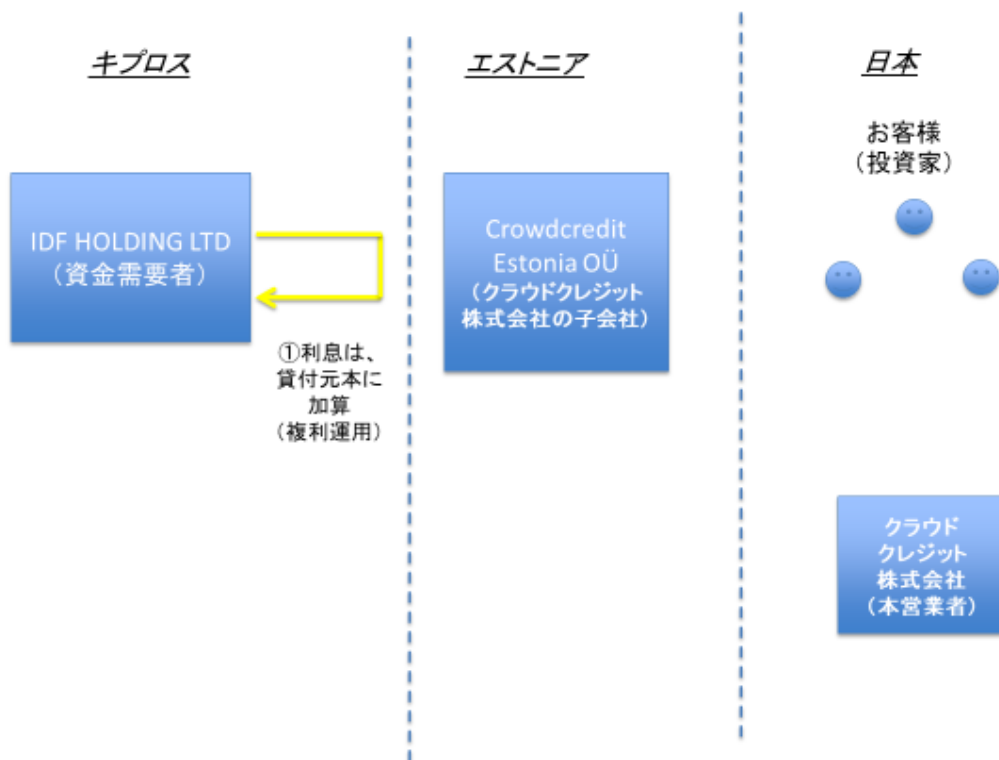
キプロス

エストニア

日本

お客様
（投資家）

IDF HOLDING LTD
（資金需要者）

①利息は、
貸付元本に
加算
（複利運用）

Crowdcredit
Estonia OÜ
（クラウドクレジット
株式会社の子会社）

クラウド
クレジット
株式会社
（本営業者）